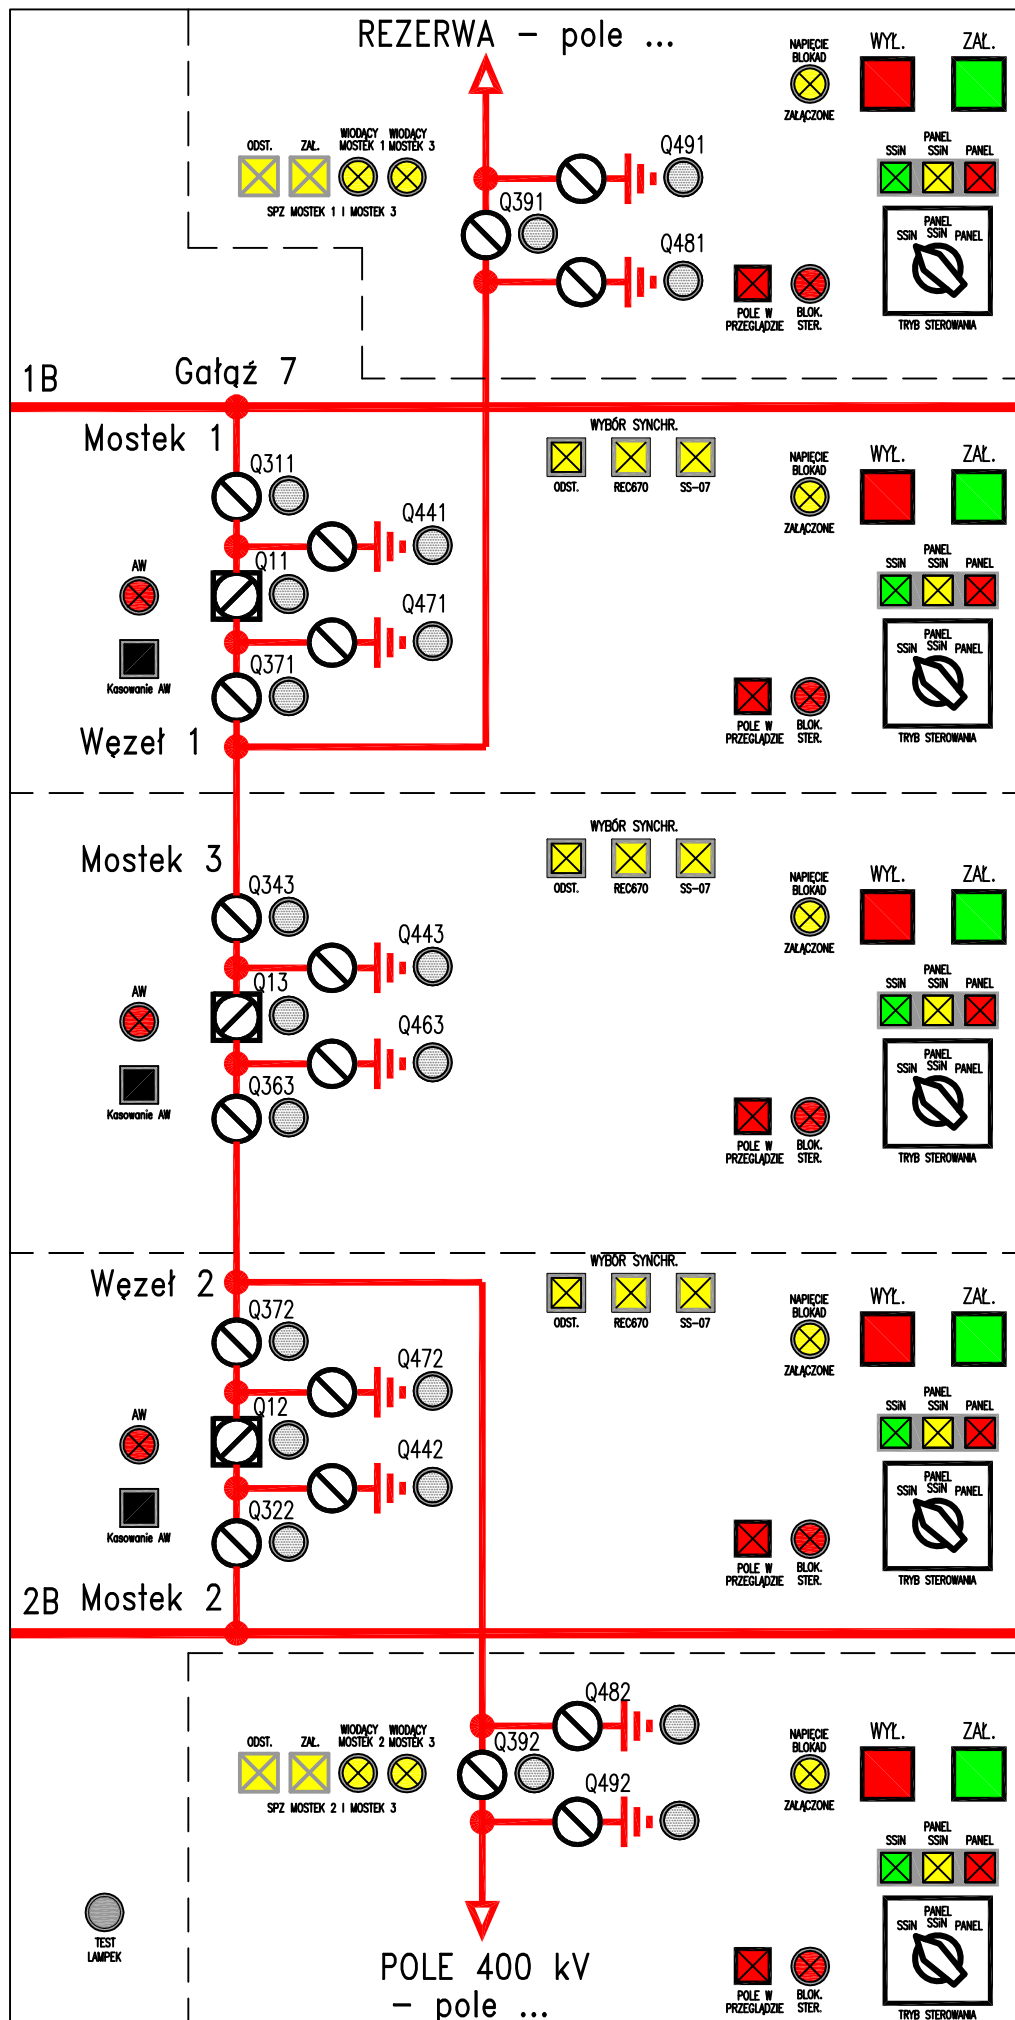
REZERWA – pole ...

NAPIĘCIE BLOKAD
ZAŁĄCZONE
WYŁ.
ZAŁ.

ODST.
ZAŁ.
WIODĄCY MOSTEK 1
WIODĄCY MOSTEK 3
SPZ MOSTEK 1 I MOSTEK 3

Q491
Q391
Q481

SSIN
PANEL SSIN
PANEL
PANEL SSIN
SSIN
PANEL
TRYB STEROWANIA

POLE W PRZEGLĄDZIE
BLOK. STER.

1B
Gałąź 7

Mostek 1
Q311
Q441
Q11
Q471
Q371
Węzeł 1
AW
Kasowanie AW

WYBÓR SYNCHR.
ODST.
REC670
SS-07
NAPIĘCIE BLOKAD
ZAŁĄCZONE
WYŁ.
ZAŁ.
SSIN
PANEL SSIN
PANEL
PANEL SSIN
SSIN
PANEL
TRYB STEROWANIA
POLE W PRZEGLĄDZIE
BLOK. STER.

Mostek 3
Q343
Q443
Q13
Q463
Q363
AW
Kasowanie AW

WYBÓR SYNCHR.
ODST.
REC670
SS-07
NAPIĘCIE BLOKAD
ZAŁĄCZONE
WYŁ.
ZAŁ.
SSIN
PANEL SSIN
PANEL
PANEL SSIN
SSIN
PANEL
TRYB STEROWANIA
POLE W PRZEGLĄDZIE
BLOK. STER.

Węzeł 2
Q372
Q472
Q12
Q442
Q322
AW
Kasowanie AW

WYBÓR SYNCHR.
ODST.
REC670
SS-07
NAPIĘCIE BLOKAD
ZAŁĄCZONE
WYŁ.
ZAŁ.
SSIN
PANEL SSIN
PANEL
PANEL SSIN
SSIN
PANEL
TRYB STEROWANIA
POLE W PRZEGLĄDZIE
BLOK. STER.

2B Mostek 2

ODST.
ZAŁ.
WIODĄCY MOSTEK 2
WIODĄCY MOSTEK 3
SPZ MOSTEK 2 I MOSTEK 3
Q482
Q392
Q492
NAPIĘCIE BLOKAD
ZAŁĄCZONE
WYŁ.
ZAŁ.
SSIN
PANEL SSIN
PANEL
PANEL SSIN
SSIN
PANEL
TRYB STEROWANIA
POLE W PRZEGLĄDZIE
BLOK. STER.

TEST LAMPEK

POLE 400 kV
– pole ...